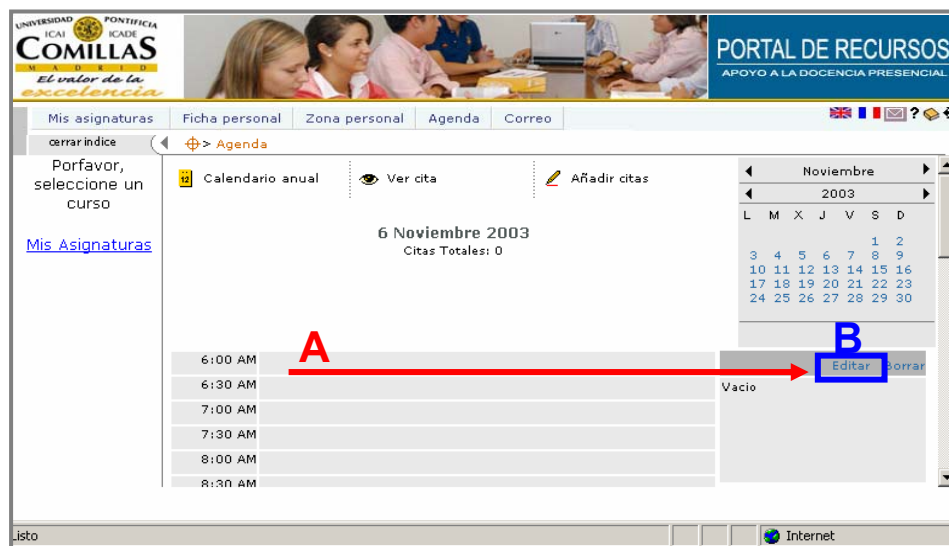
UNIVERSIDAD PONTIFICIA
ICAI ICADE
COMILLAS
MADRID
El valor de la excelencia

PORTAL DE RECURSOS
APOYO A LA DOCENCIA PRESENCIAL

Mis asignaturas | Ficha personal | Zona personal | Agenda | Correo

cerrar indice

> Agenda

Porfavor, seleccione un curso

Mis Asignaturas

Calendario anual
Ver cita
Añadir citas

6 Noviembre 2003
Citas Totales: 0

Noviembre
2003

| L | M | X | J | V | S | D |
|---|---|---|---|---|---|---|
| | | | | | 1 | 2 |
| 3 | 4 | 5 | 6 | 7 | 8 | 9 |
| 10 | 11 | 12 | 13 | 14 | 15 | 16 |
| 17 | 18 | 19 | 20 | 21 | 22 | 23 |
| 24 | 25 | 26 | 27 | 28 | 29 | 30 |

A
B

6:00 AM
6:30 AM
7:00 AM
7:30 AM
8:00 AM
8:30 AM

Editar Borrar
Vacio

Listo
Internet